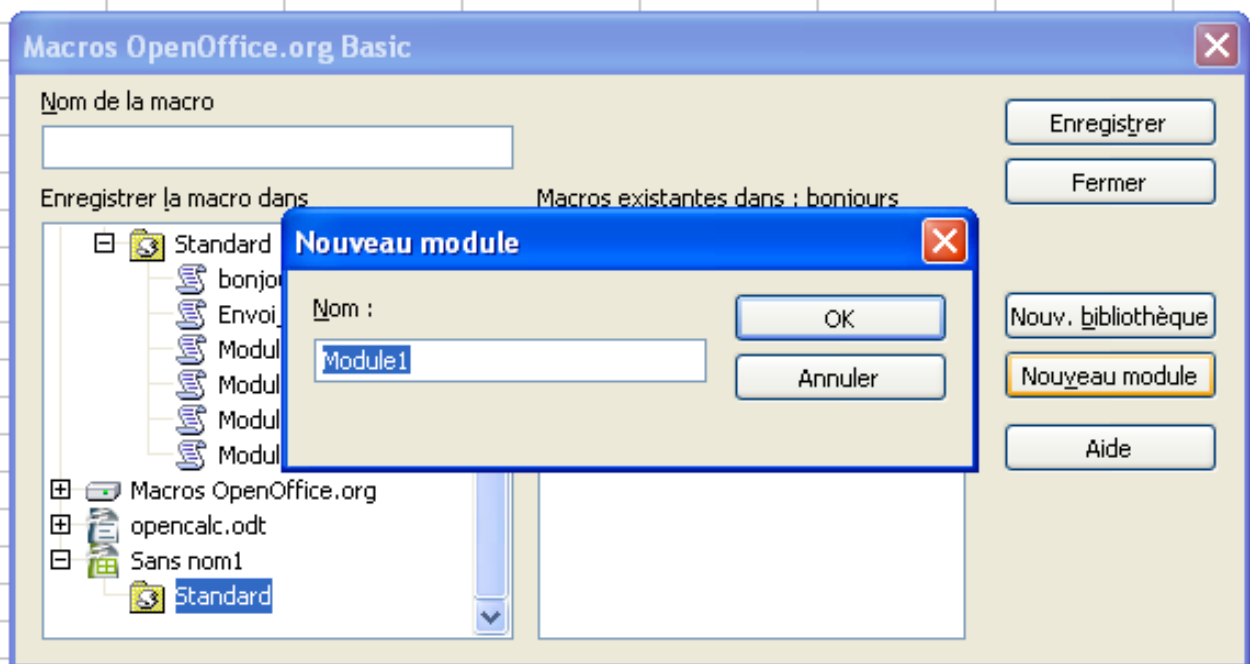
Macros OpenOffice.org Basic

Nom de la macro

Enregistrer la macro dans

Macros existantes dans : bonjours

Standard

bonjo

Envoi

Modul

Modul

Modul

Modul

Macros OpenOffice.org

opencalc.odt

Sans nom1

Standard

Enregistrer

Fermer

Nouv. bibliothèque

Nouveau module

Aide

Nouveau module

Nom :

Module1

OK

Annuler